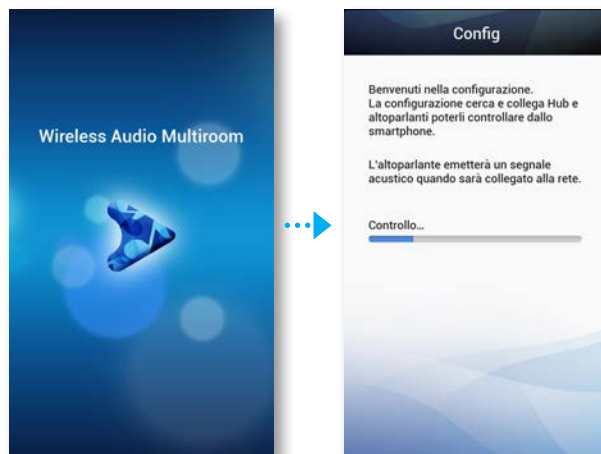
Wireless Audio Multiroom

Config

Benvenuti nella configurazione.
La configurazione cerca e collega Hub e altoparlanti poterli controllare dallo smartphone.

L'altoparlante emetterà un segnale acustico quando sarà collegato alla rete.

Controllo...